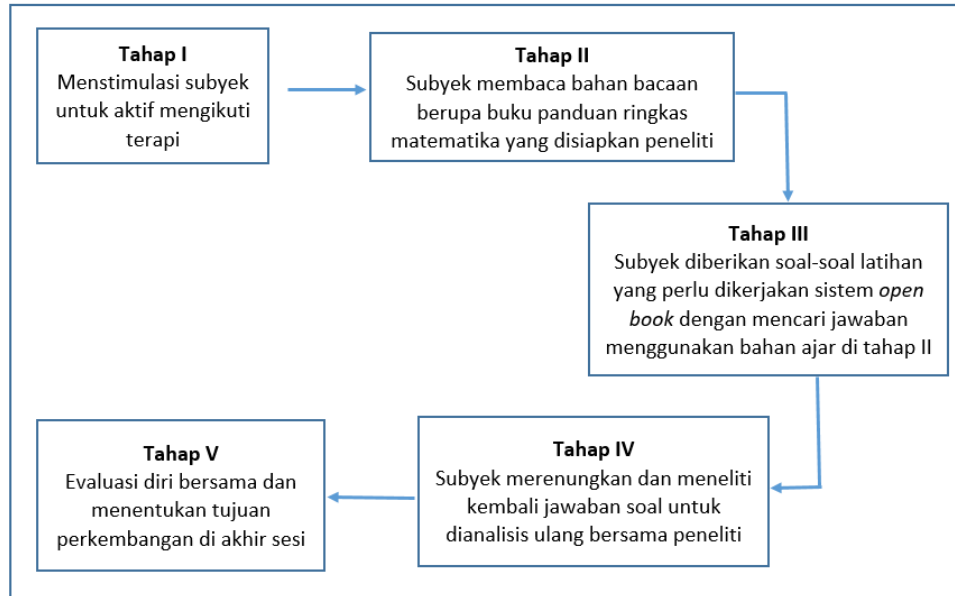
**Tahap I**
Menstimulasi subyek untuk aktif mengikuti terapi

**Tahap II**
Subyek membaca bahan bacaan berupa buku panduan ringkas matematika yang disiapkan peneliti

**Tahap III**
Subyek diberikan soal-soal latihan yang perlu dikerjakan sistem *open book* dengan mencari jawaban menggunakan bahan ajar di tahap II

**Tahap IV**
Subyek merenungkan dan meneliti kembali jawaban soal untuk dianalisis ulang bersama peneliti

**Tahap V**
Evaluasi diri bersama dan menentukan tujuan perkembangan di akhir sesi